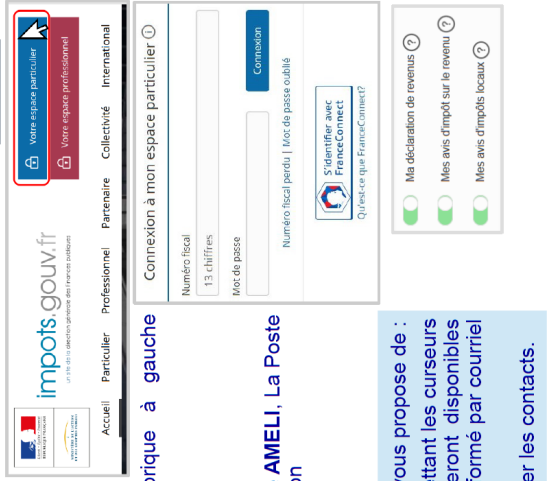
impots.gouv.fr

Accueil Particulier Professionnel Partenaire Collectivité International

Votre espace particulier

Votre espace professionnel

Connexion à mon espace particulier

Numéro fiscal

13 chiffres

Mot de passe

Connexion

Numéro fiscal perdu | Mot de passe oublié

S'identifier avec FranceConnect

Qu'est-ce que FranceConnect?

Ma déclaration de revenus

Mes avis d'impôt sur le revenu

Mes avis d'impôts locaux

rique à gauche

AMELI, La Poste
on

vous propose de :
ttant les curseurs
eront disponibles
formé par courriel

er les contacts.